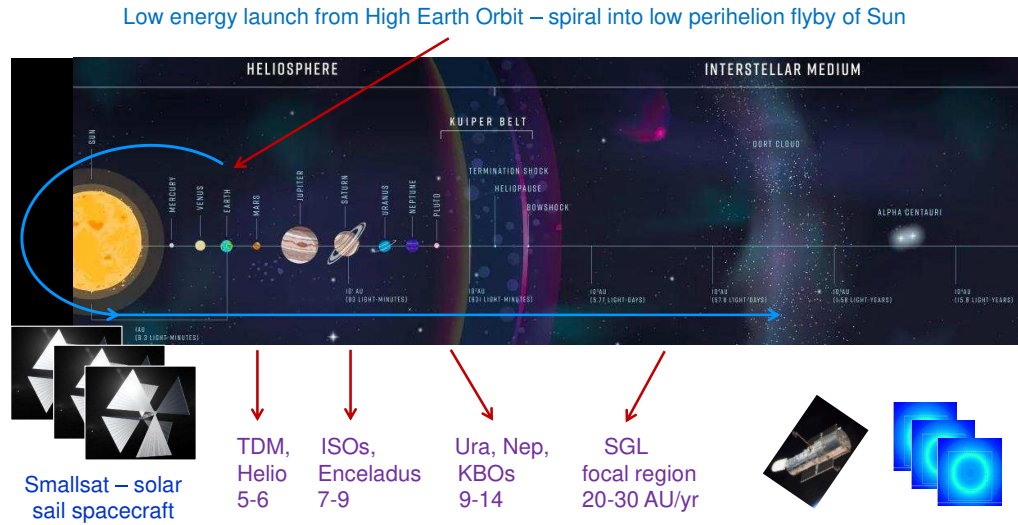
Low energy launch from High Earth Orbit – spiral into low perihelion flyby of Sun

HELIOSPHERE

INTERSTELLAR MEDIUM

KUIPER BELT

SUN

MERCURY

VENUS

EARTH

MARS

JUPITER

SATURN

URANUS

NEPTUNE

PLUTO

TERMINATION SHOCK

HELIOPAUSE

BOWSHOCK

OORT CLOUD

ALPHA CENTAURI

1AU
(8.3 LIGHT-MINUTES)

$10^1$ AU
(83 LIGHT-MINUTES)

$10^2$ AU
(831 LIGHT-MINUTES)

$10^3$ AU
(5.77 LIGHT-DAYS)

$10^4$ AU
(57.8 LIGHT-DAYS)

$10^5$ AU
(1.58 LIGHT-YEARS)

$10^6$ AU
(15.8 LIGHT-YEARS)

Smallsat – solar sail spacecraft

TDM, Helio 5-6

ISOs, Enceladus 7-9

Ura, Nep, KBOs 9-14

SGL focal region 20-30 AU/yr